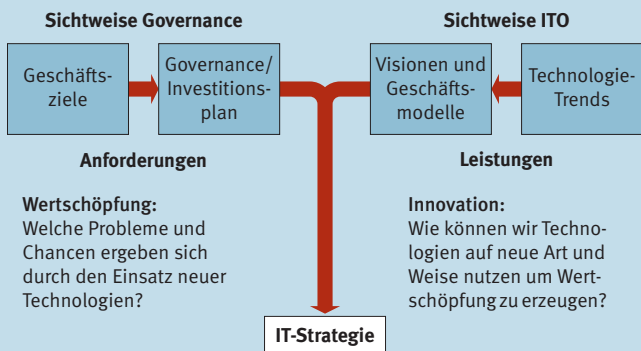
Sichtweise Governance

Sichtweise ITO

Geschäftsziele

Governance/ Investitionsplan

Visionen und Geschäftsmodelle

Technologie-Trends

Anforderungen

Leistungen

Wertschöpfung:
Welche Probleme und Chancen ergeben sich durch den Einsatz neuer Technologien?

Innovation:
Wie können wir Technologien auf neue Art und Weise nutzen um Wertschöpfung zu erzeugen?

IT-Strategie